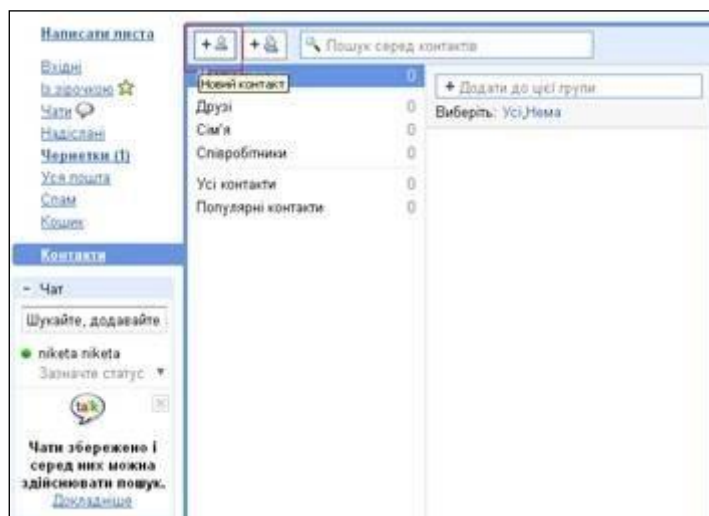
Написати листа
Вхідні
Із зірочкою
Чати
Надіслані
Чернетки (1)
Уся пошта
Спам
Кошик

Контакти

- Чат
Шукайте, додавайте
niketa niketa
Зазначте статус

talk

Чати збережено і серед них можна здійснювати пошук.
Докладніше

+ +
Пошук серед контактів

Новий контакт 0
Друзі 0
Сім'я 0
Співробітники 0
Усі контакти 0
Популярні контакти 0

+ Додати до цієї групи
Виберіть: Усі, Нема